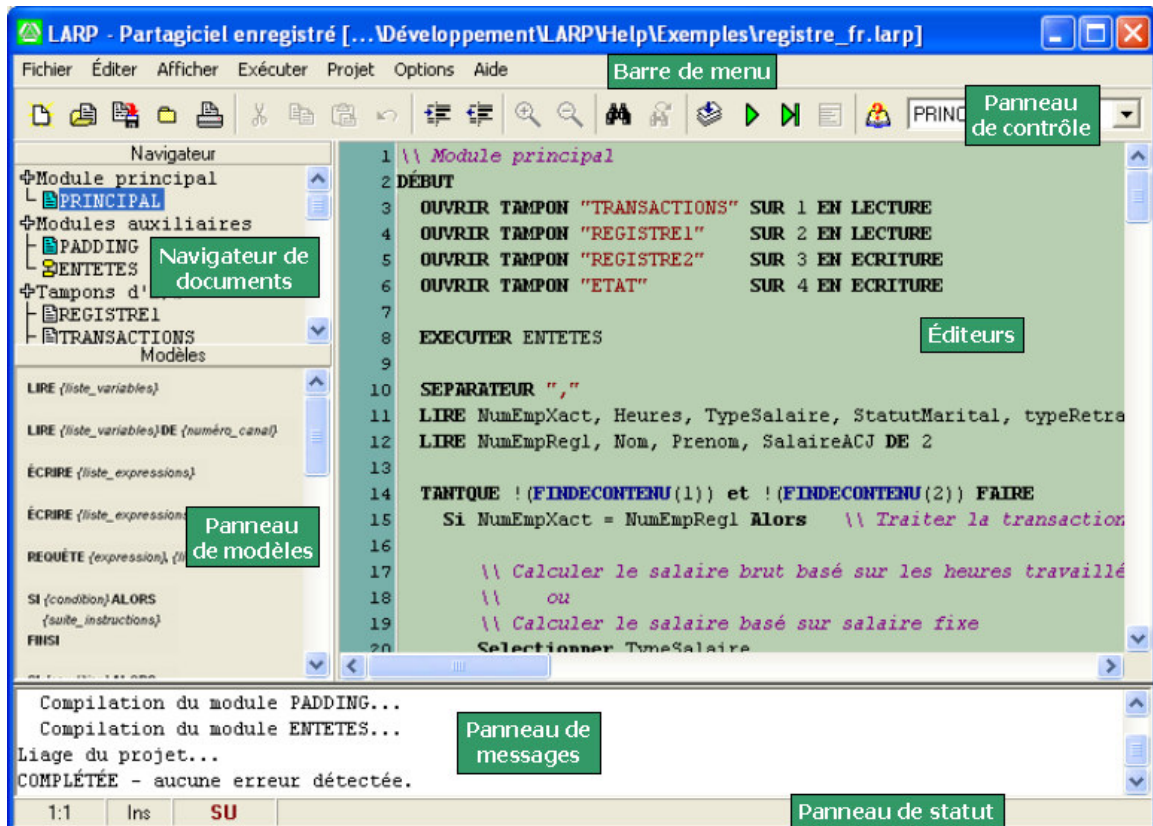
LARP - Partagiciel enregistré [...\Développement\LARP\Help\Exemples\registre_fr.larp]

Fichier Éditer Afficher Exécuter Projet Options Aide

Barre de menu

PRINC

Panneau de contrôle

Navigateur
Module principal
PRINCIPAL
Modules auxiliaires
PADDING
ENTETES
Tampons d'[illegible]
REGISTRE1
TRANSACTIONS

Navigateur de documents

Modèles
LIRE {liste_variables}
LIRE {liste_variables} DE {numéro_canal}
ÉCRIRE {liste_expressions}
ÉCRIRE {liste_expressions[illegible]
REQUÊTE {expression}, {li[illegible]
SI {condition} ALORS
{suite_instructions}
FINSI

Panneau de modèles

1 \\ Module principal
2 DÉBUT
3 OUVRIR TAMPON "TRANSACTIONS" SUR 1 EN LECTURE
4 OUVRIR TAMPON "REGISTRE1" SUR 2 EN LECTURE
5 OUVRIR TAMPON "REGISTRE2" SUR 3 EN ECRITURE
6 OUVRIR TAMPON "ETAT" SUR 4 EN ECRITURE
7
8 EXECUTER ENTETES
9
10 SEPARATEUR ","
11 LIRE NumEmpXact, Heures, TypeSalaire, StatutMarital, typeRetra
12 LIRE NumEmpRegl, Nom, Prenom, SalaireACJ DE 2
13
14 TANTQUE !(FINDECONTENU(1)) et !(FINDECONTENU(2)) FAIRE
15 Si NumEmpXact = NumEmpRegl Alors \\ Traiter la transaction
16
17 \\ Calculer le salaire brut basé sur les heures travaillé
18 \\ ou
19 \\ Calculer le salaire basé sur salaire fixe
20 Selectionner TypeSalaire

Éditeurs

Compilation du module PADDING...
Compilation du module ENTETES...
Liage du projet...
COMPLÉTÉE - aucune erreur détectée.

Panneau de messages

1:1 Ins SU

Panneau de statut